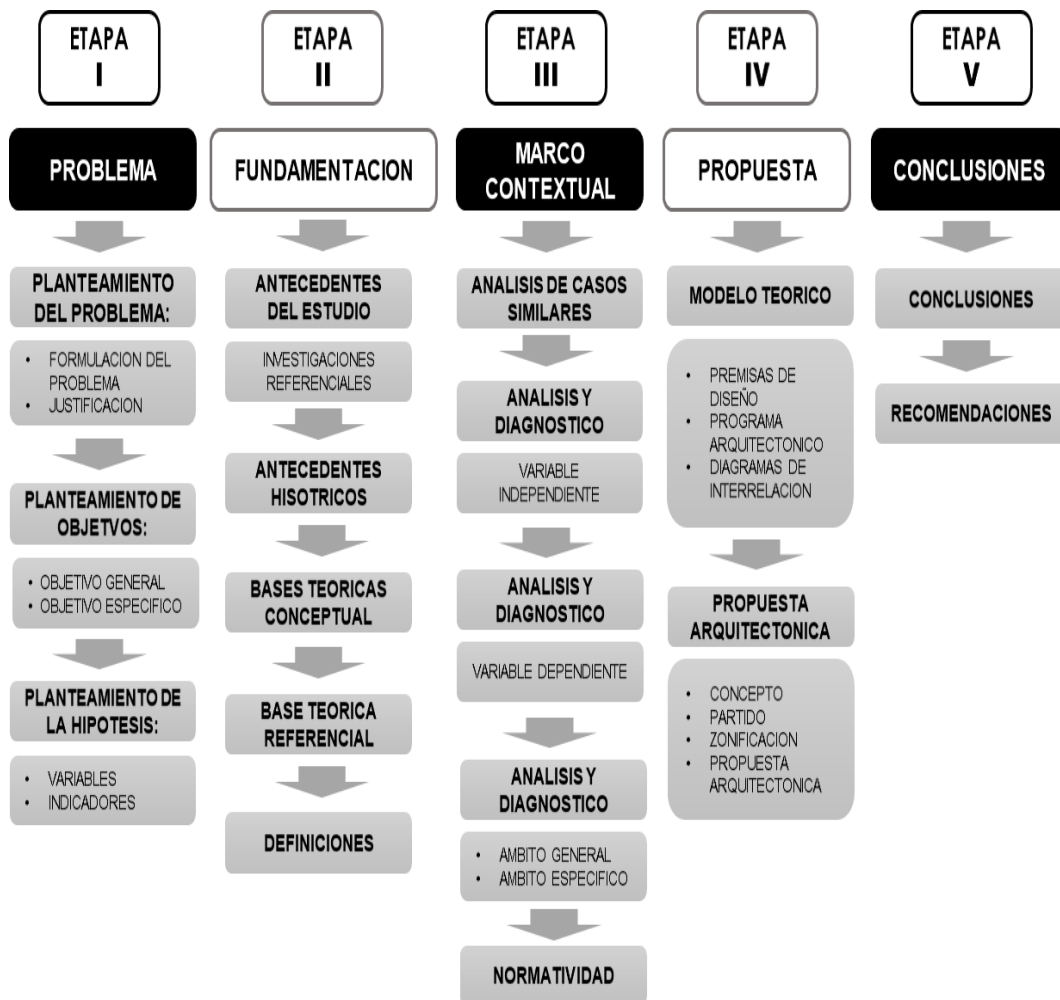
ETAPA
I

PROBLEMA

PLANTEAMIENTO DEL PROBLEMA:

- FORMULACION DEL PROBLEMA
- JUSTIFICACION

PLANTEAMIENTO DE OBJETIVOS:

- OBJETIVO GENERAL
- OBJETIVO ESPECIFICO

PLANTEAMIENTO DE LA HIPOTESIS:

- VARIABLES
- INDICADORES

ETAPA
II

FUNDAMENTACION

ANTECEDENTES DEL ESTUDIO

INVESTIGACIONES REFERENCIALES

ANTECEDENTES HISOTRICOS

BASES TEORICAS CONCEPTUAL

BASE TEORICA REFERENCIAL

DEFINICIONES

ETAPA
III

MARCO CONTEXTUAL

ANALISIS DE CASOS SIMILARES

ANALISIS Y DIAGNOSTICO

VARIABLE INDEPENDIENTE

ANALISIS Y DIAGNOSTICO

VARIABLE DEPENDIENTE

ANALISIS Y DIAGNOSTICO

- AMBITO GENERAL
- AMBITO ESPECIFICO

NORMATIVIDAD

ETAPA
IV

PROPUESTA

MODELO TEORICO

- PREMISAS DE DISEÑO
- PROGRAMA ARQUITECTONICO
- DIAGRAMAS DE INTERRELACION

PROPUESTA ARQUITECTONICA

- CONCEPTO
- PARTIDO
- ZONIFICACION
- PROPUESTA ARQUITECTONICA

ETAPA
V

CONCLUSIONES

CONCLUSIONES

RECOMENDACIONES